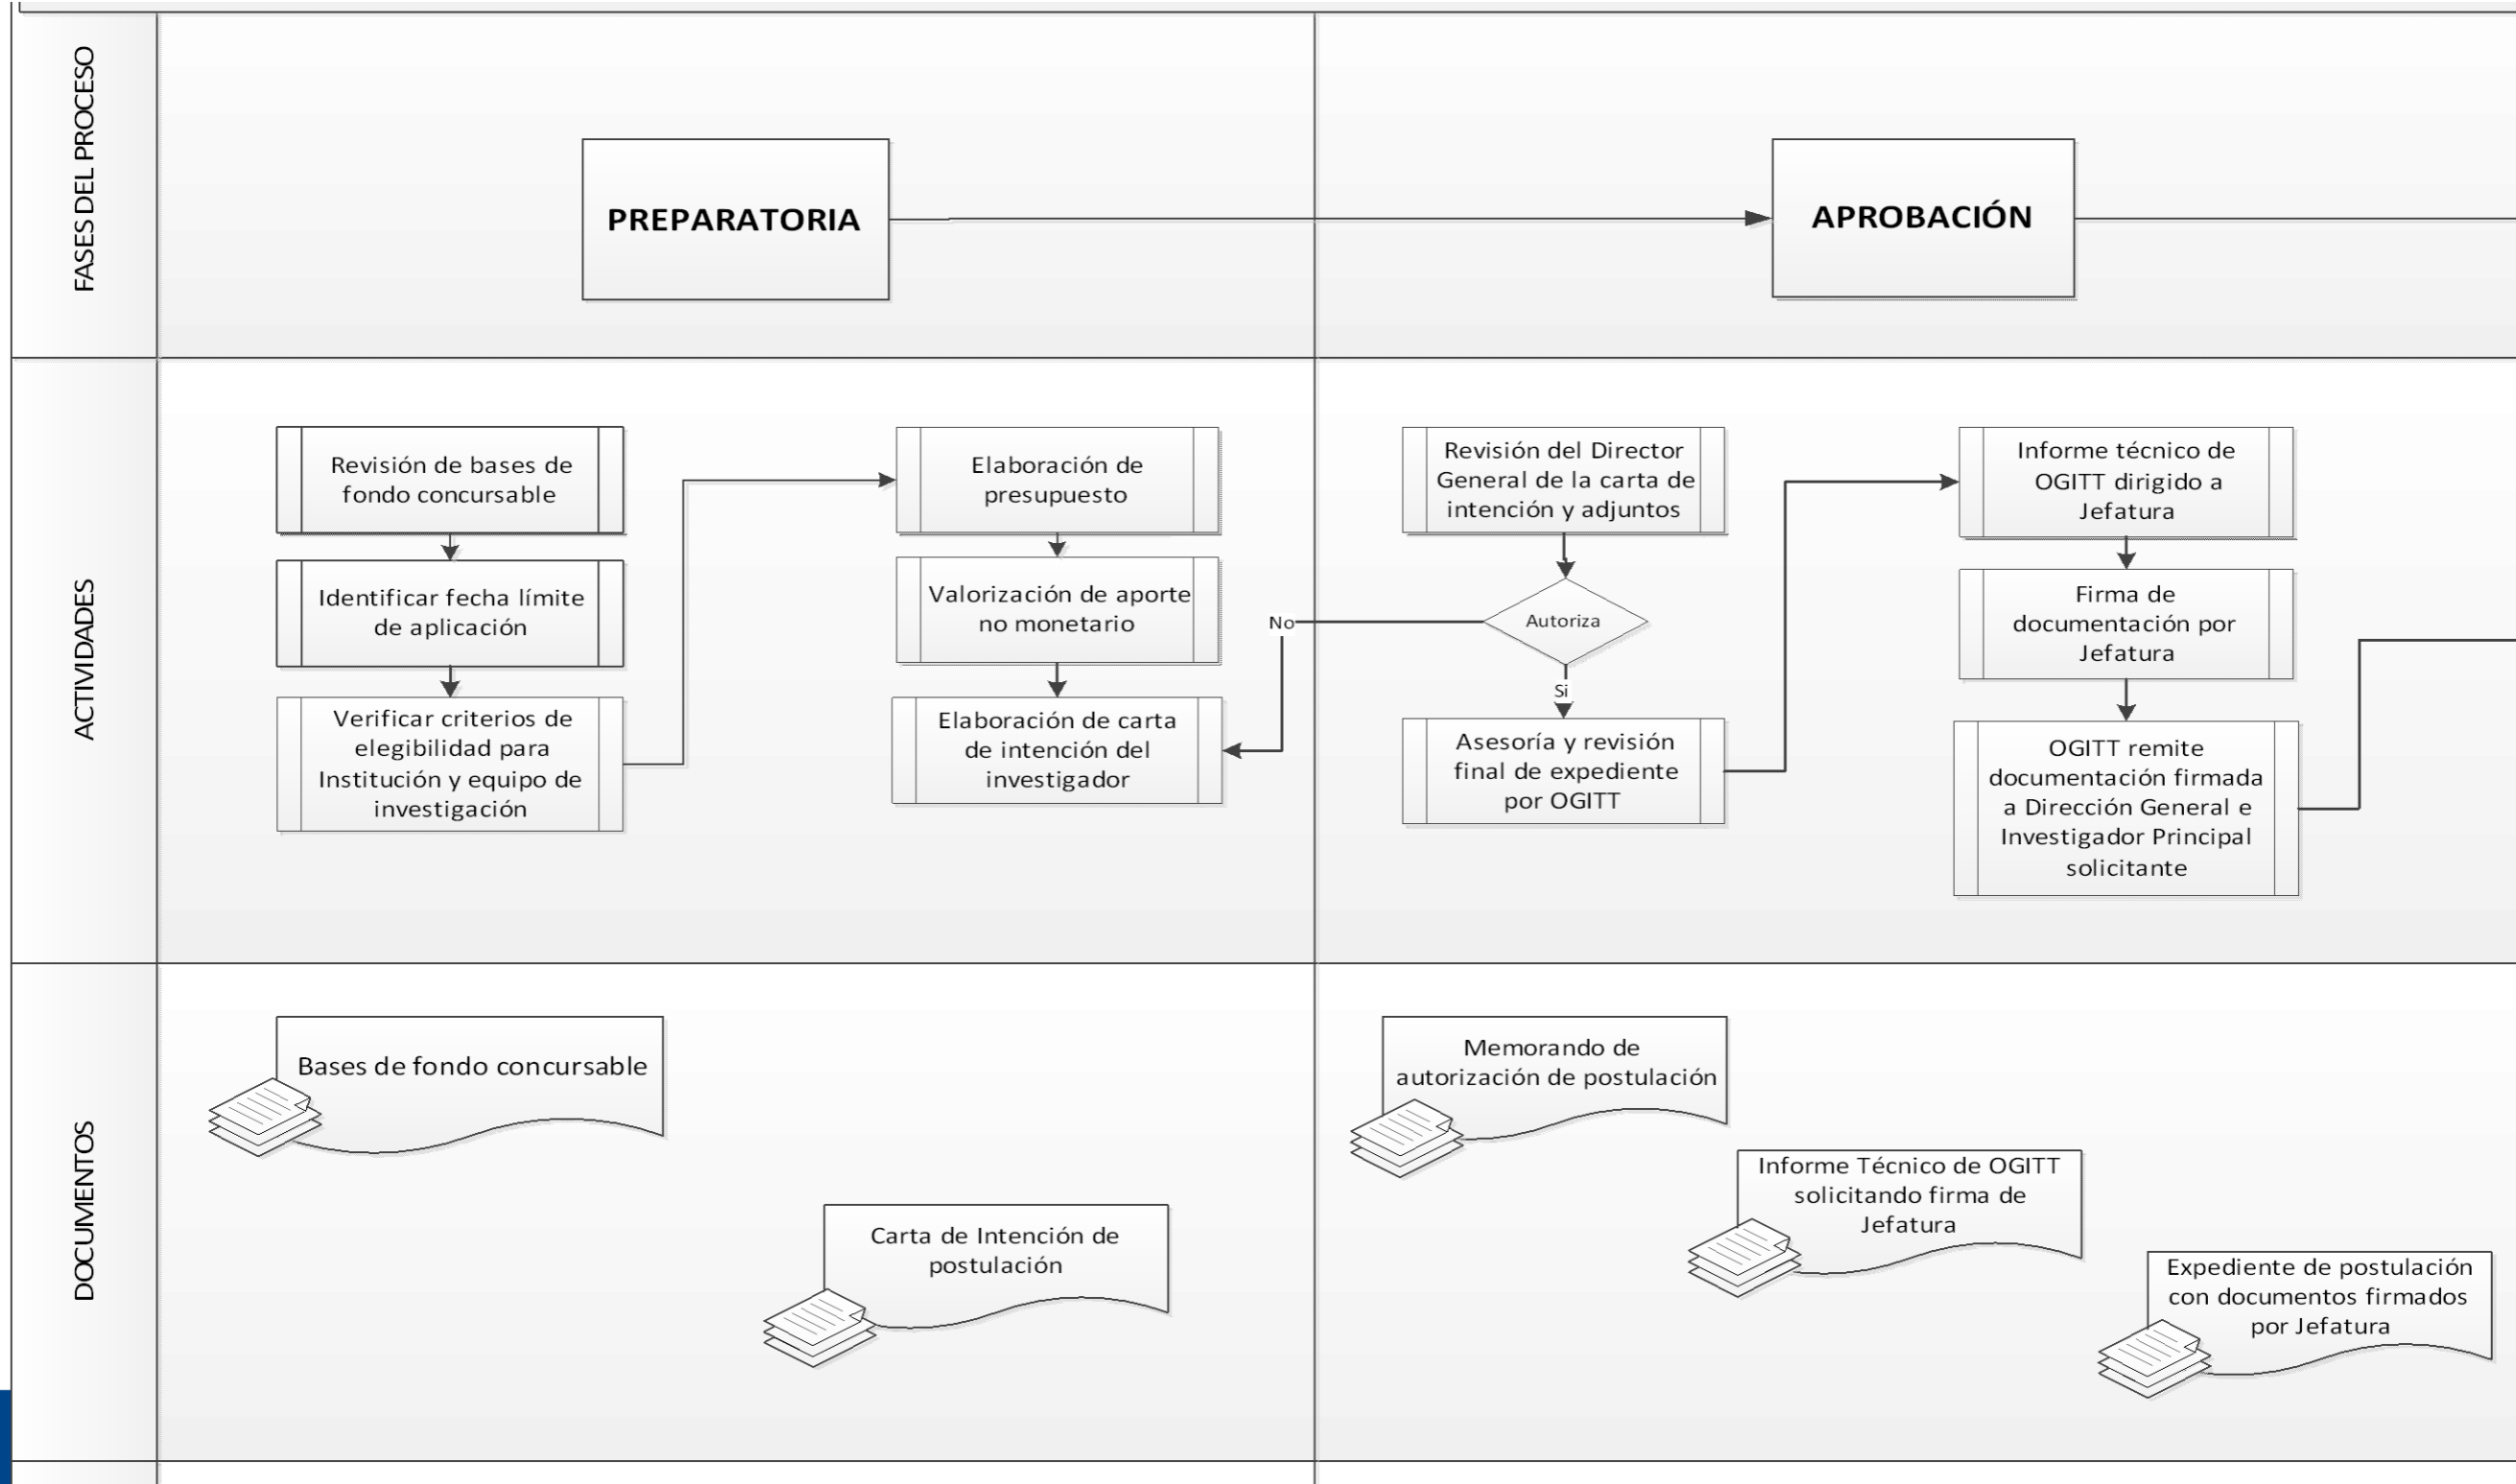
FASES DEL PROCESO

PREPARATORIA

APROBACIÓN

ACTIVIDADES

Revisión de bases de fondo concursable

Identificar fecha límite de aplicación

Verificar criterios de elegibilidad para Institución y equipo de investigación

Elaboración de presupuesto

Valorización de aporte no monetario

Elaboración de carta de intención del investigador

No

Revisión del Director General de la carta de intención y adjuntos

Autoriza

Si

Asesoría y revisión final de expediente por OGITT

Informe técnico de OGITT dirigido a Jefatura

Firma de documentación por Jefatura

OGITT remite documentación firmada a Dirección General e Investigador Principal solicitante

DOCUMENTOS

Bases de fondo concursable

Carta de Intención de postulación

Memorando de autorización de postulación

Informe Técnico de OGITT solicitando firma de Jefatura

Expediente de postulación con documentos firmados por Jefatura